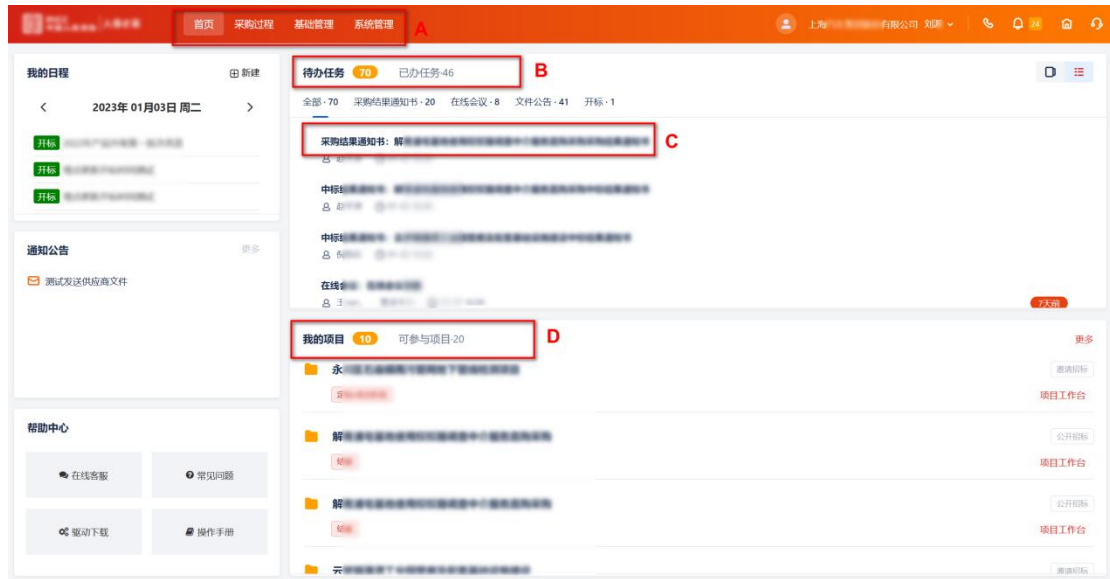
首页 采购过程 基础管理 系统管理 A

上海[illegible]有限公司 刘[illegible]

24

我的日程 ⊞新建

2023年 01月03日 周二

开标 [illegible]

开标 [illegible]

开标 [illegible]

通知公告 更多

测试发送供应商文件

帮助中心

在线客服

常见问题

驱动下载

操作手册

待办任务 70 已办任务-46 B

全部 · 70 采购结果通知书 · 20 在线会议 · 8 文件公告 · 41 开标 · 1

采购结果通知书：解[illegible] C

中标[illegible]

中标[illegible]

在线会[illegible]

7天前

我的项目 10 可参与项目-20 D

更多

永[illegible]

邀请招标

项目工作台

解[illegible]

公开招标

项目工作台

解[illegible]

公开招标

项目工作台

云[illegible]

邀请招标